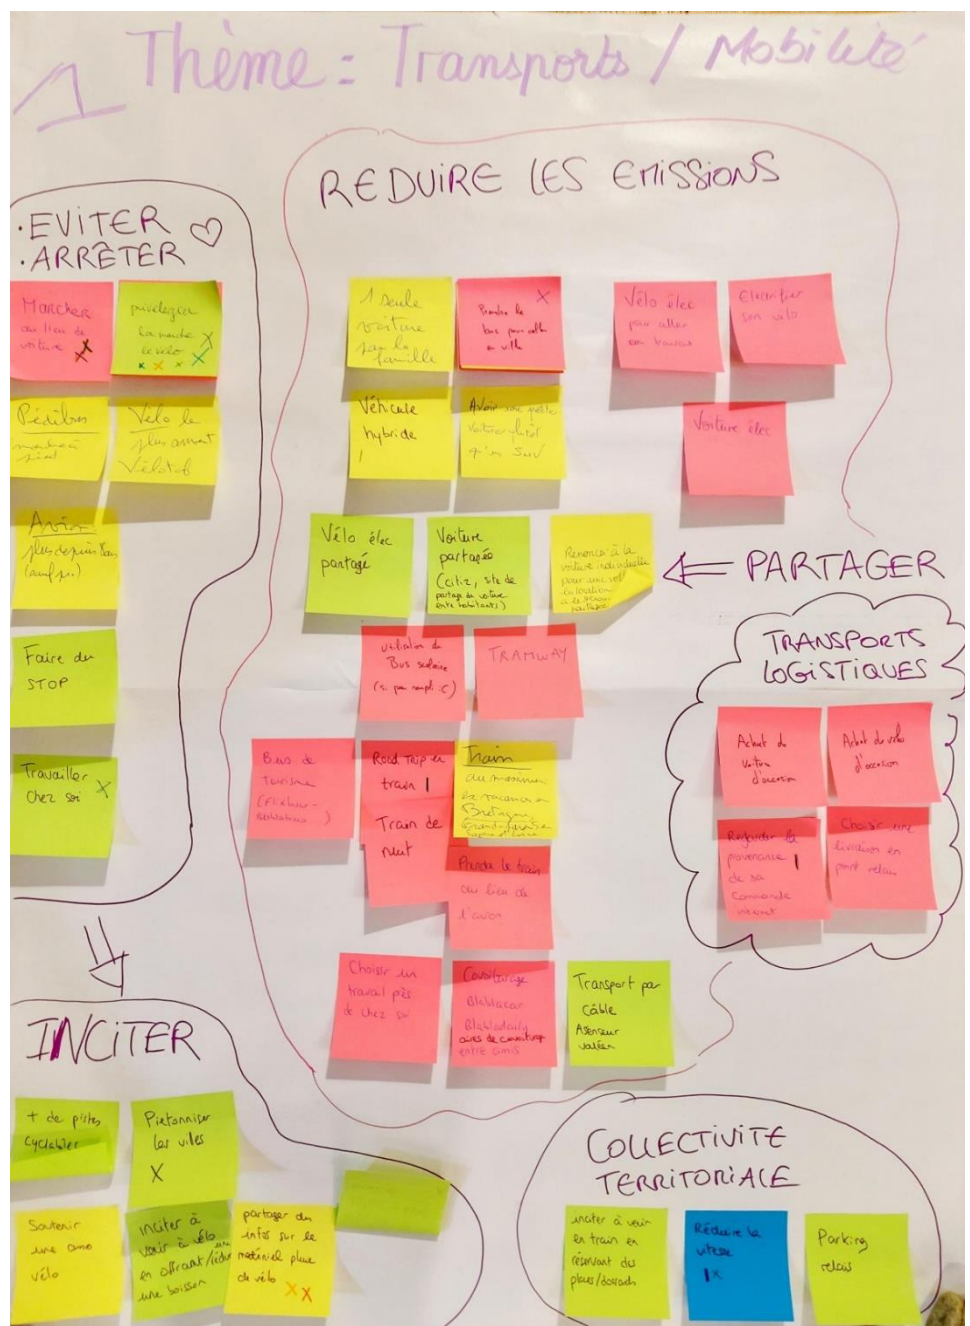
1 Thème : Transports / Mobilité

·EVITER ♡
·ARRÊTER

Marcher au lieu de voiture X

privilégier la marche et vélo X
x x x x

Pédibus marche à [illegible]

Vélo le plus souvent Vélotaf

Avion plus depuis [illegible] (ou/ plus)

Faire du STOP

Travailler chez soi X

REDUIRE LES EMISSIONS

1 seule voiture pour la famille

Prendre le bus pour aller en ville X

Vélo élec pour aller au travail

Électrifier son vélo

Véhicule hybride

Avoir une petite voiture plutôt qu'un SUV

Voiture élec

Vélo élec partagé

Voiture partagée (citiz, site de partage de voiture entre habitants)

Renoncer à la voiture individuelle pour aussi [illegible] la location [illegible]

⟸ PARTAGER

Utilisation du Bus scolaire (si pas rempli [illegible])

TRAMWAY

TRANSPORTS LOGISTIQUES

Achat de voiture d'occasion

Achat de vélo d'occasion

Regarder la provenance de sa commande internet

Choisir une livraison en point relais

Bus de tourisme (Flixbus - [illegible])

Road trip en train

Train de nuit

Train du moins en vacances en Bretagne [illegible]

Prendre le train au lieu de l'avion

Choisir un travail près de chez soi

Covoiturage Blablacar Blabladaily aires de covoiturage entre amis

Transport par câble Ascenseur valléen

INCITER

+ de pistes cyclables

Piétonniser les villes X

Soutenir une asso vélo

inciter à venir à vélo en offrant/ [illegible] une boisson

partager des infos sur le matériel pour du vélo XX

COLLECTIVITE TERRITORIALE

inciter à venir en train en réservant des places/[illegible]

Réduire la vitesse 1x

Parking relais